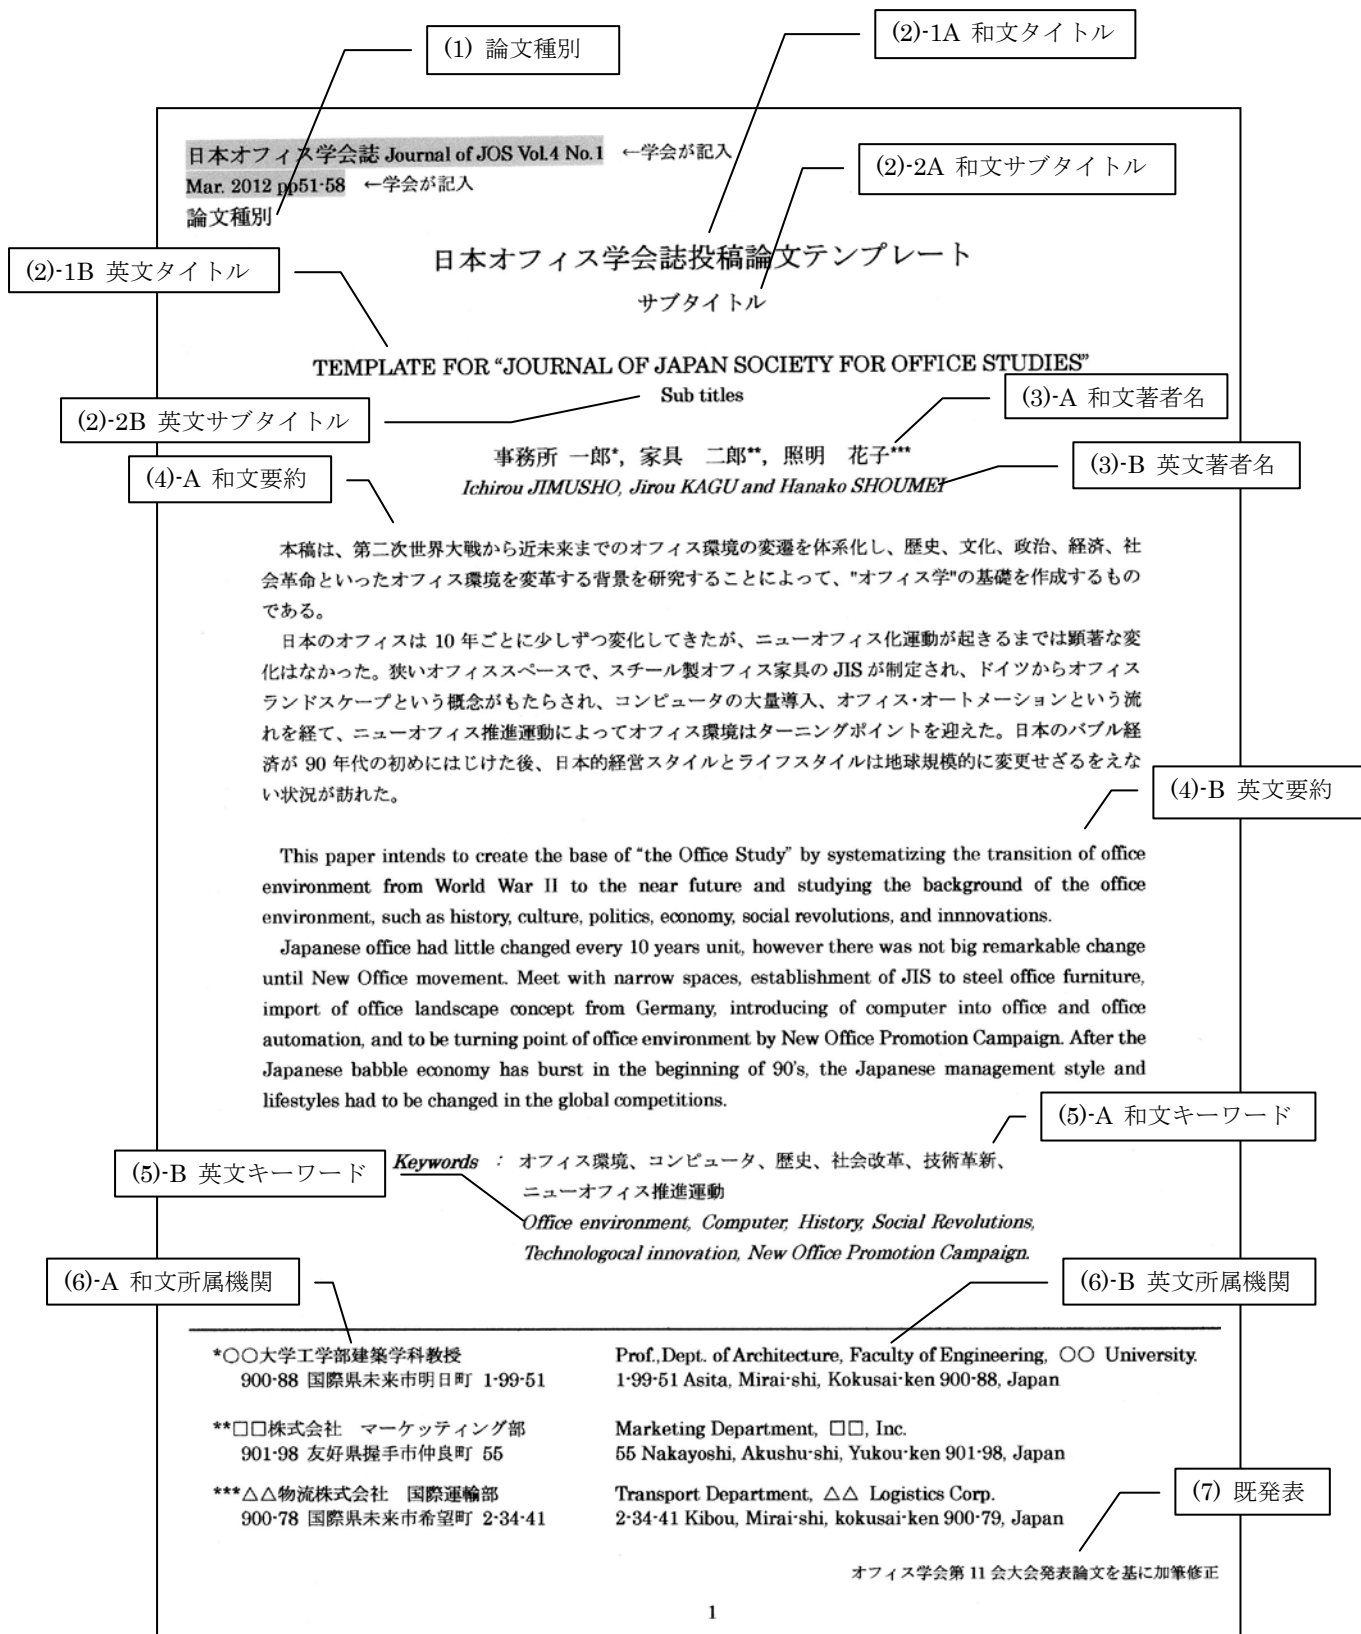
(1) 論文種別

(2)-1A 和文タイトル

日本オフィス学会誌 Journal of JOS Vol.4 No.1 ←学会が記入
Mar. 2012 pp51-58 ←学会が記入
論文種別

(2)-2A 和文サブタイトル

(2)-1B 英文タイトル

日本オフィス学会誌投稿論文テンプレート

サブタイトル

TEMPLATE FOR "JOURNAL OF JAPAN SOCIETY FOR OFFICE STUDIES"

Sub titles

(2)-2B 英文サブタイトル

(3)-A 和文著者名

事務所 一郎*, 家具 二郎**, 照明 花子***

Ichirou JIMUSHO, Jirou KAGU and Hanako SHOUMEI

(4)-A 和文要約

(3)-B 英文著者名

本稿は、第二次世界大戦から近未来までのオフィス環境の変遷を体系化し、歴史、文化、政治、経済、社会革命といったオフィス環境を変革する背景を研究することによって、"オフィス学"の基礎を作成するものである。

日本のオフィスは 10 年ごとに少しずつ変化してきたが、ニューオフィス化運動が起きるまでは顕著な変化はなかった。狭いオフィススペースで、スチール製オフィス家具の JIS が制定され、ドイツからオフィスランドスケープという概念がもたらされ、コンピュータの大量導入、オフィス・オートメーションという流れを経て、ニューオフィス推進運動によってオフィス環境はターニングポイントを迎えた。日本のバブル経済が 90 年代の初めにはじけた後、日本的経営スタイルとライフスタイルは地球規模的に変更せざるをえない状況が訪れた。

(4)-B 英文要約

This paper intends to create the base of "the Office Study" by systematizing the transition of office environment from World War II to the near future and studying the background of the office environment, such as history, culture, politics, economy, social revolutions, and innnovations.

Japanese office had little changed every 10 years unit, however there was not big remarkable change until New Office movement. Meet with narrow spaces, establishment of JIS to steel office furniture, import of office landscape concept from Germany, introducing of computer into office and office automation, and to be turning point of office environment by New Office Promotion Campaign. After the Japanese babble economy has burst in the beginning of 90's, the Japanese management style and lifestyles had to be changed in the global competitions.

(5)-A 和文キーワード

(5)-B 英文キーワード

Keywords : オフィス環境、コンピュータ、歴史、社会改革、技術革新、ニューオフィス推進運動
Office environment, Computer, History, Social Revolutions, Technologocal innovation, New Office Promotion Campaign.

(6)-A 和文所属機関

(6)-B 英文所属機関

*○○大学工学部建築学科教授
900-88 国際県未来市明日町 1-99-51

Prof.,Dept. of Architecture, Faculty of Engineering, ○○ University.
1-99-51 Asita, Mirai-shi, Kokusai-ken 900-88, Japan

**□□株式会社 マーケッティング部
901-98 友好県握手市仲良町 55

Marketing Department, □□, Inc.
55 Nakayoshi, Akushu-shi, Yukou-ken 901-98, Japan

***△△物流株式会社 国際運輸部
900-78 国際県未来市希望町 2-34-41

Transport Department, △△ Logistics Corp.
2-34-41 Kibou, Mirai-shi, kokusai-ken 900-79, Japan

(7) 既発表

オフィス学会第 11 会大会発表論文を基に加筆修正

1